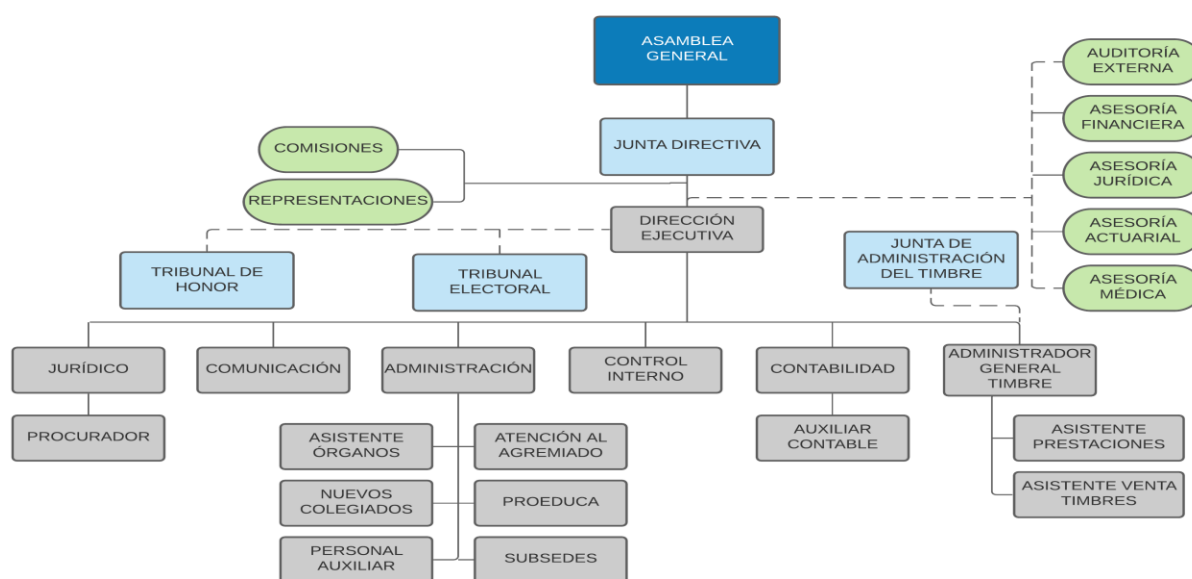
ASAMBLEA GENERAL

JUNTA DIRECTIVA

COMISIONES

REPRESENTACIONES

DIRECCIÓN EJECUTIVA

AUDITORÍA EXTERNA

ASESORÍA FINANCIERA

ASESORÍA JURÍDICA

ASESORÍA ACTUARIAL

ASESORÍA MÉDICA

TRIBUNAL DE HONOR

TRIBUNAL ELECTORAL

JUNTA DE ADMINISTRACIÓN DEL TIMBRE

JURÍDICO

COMUNICACIÓN

ADMINISTRACIÓN

CONTROL INTERNO

CONTABILIDAD

ADMINISTRADOR GENERAL TIMBRE

PROCURADOR

ASISTENTE ÓRGANOS

ATENCIÓN AL AGREMIADO

NUEVOS COLEGIADOS

PROEDUCA

PERSONAL AUXILIAR

SUBSEDES

AUXILIAR CONTABLE

ASISTENTE PRESTACIONES

ASISTENTE VENTA TIMBRES